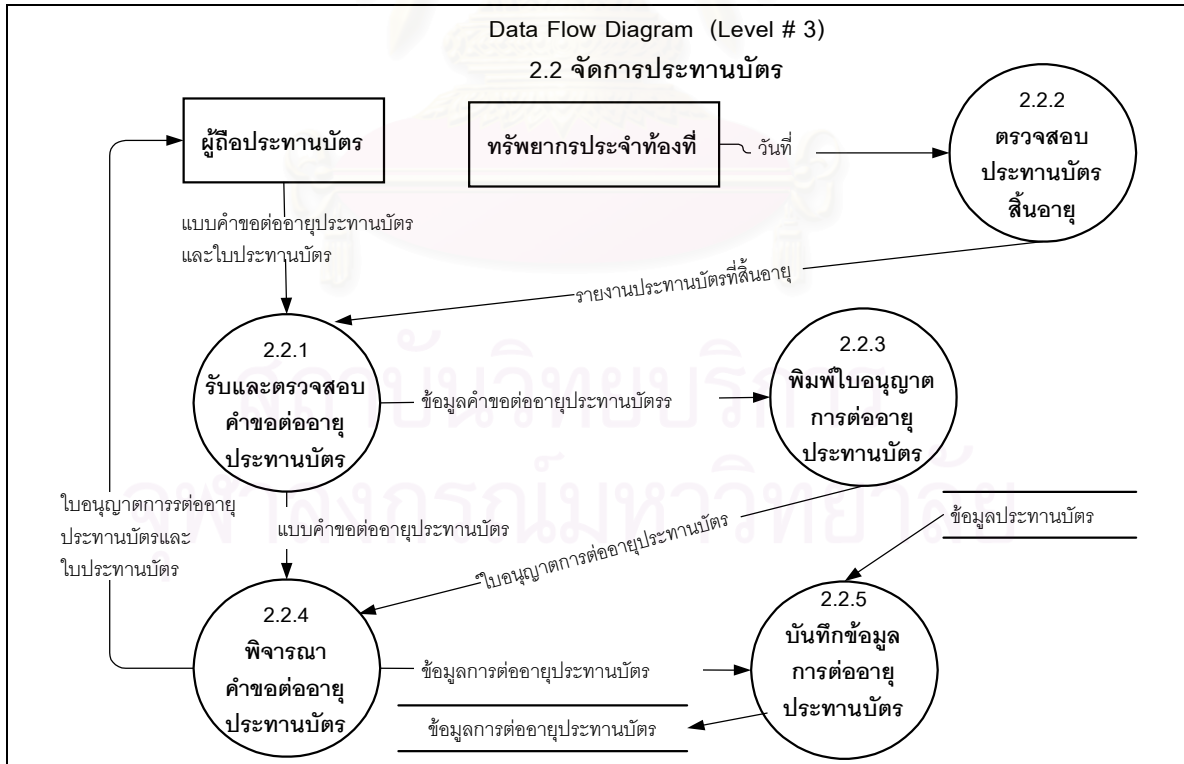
Data Flow Diagram (Level # 3)
2.2 จัดการประทานบัตร

ผู้ถือประทานบัตร

ทรัพยากรประจำท้องที่

วันที่

2.2.2
ตรวจสอบประทานบัตรสิ้นอายุ

แบบคำขอต่ออายุประทานบัตรและใบประทานบัตร

รายงานประทานบัตรที่สิ้นอายุ

2.2.1
รับและตรวจสอบคำขอต่ออายุประทานบัตร

ข้อมูลคำขอต่ออายุประทานบัตรร

2.2.3
พิมพ์ใบอนุญาตการต่ออายุประทานบัตร

ใบอนุญาตการรต่ออายุประทานบัตรและใบประทานบัตร

แบบคำขอต่ออายุประทานบัตร

ใบอนุญาตการต่ออายุประทานบัตร

ข้อมูลประทานบัตร

2.2.4
พิจารณาคำขอต่ออายุประทานบัตร

ข้อมูลการต่ออายุประทานบัตร

2.2.5
บันทึกข้อมูลการต่ออายุประทานบัตร

ข้อมูลการต่ออายุประทานบัตร